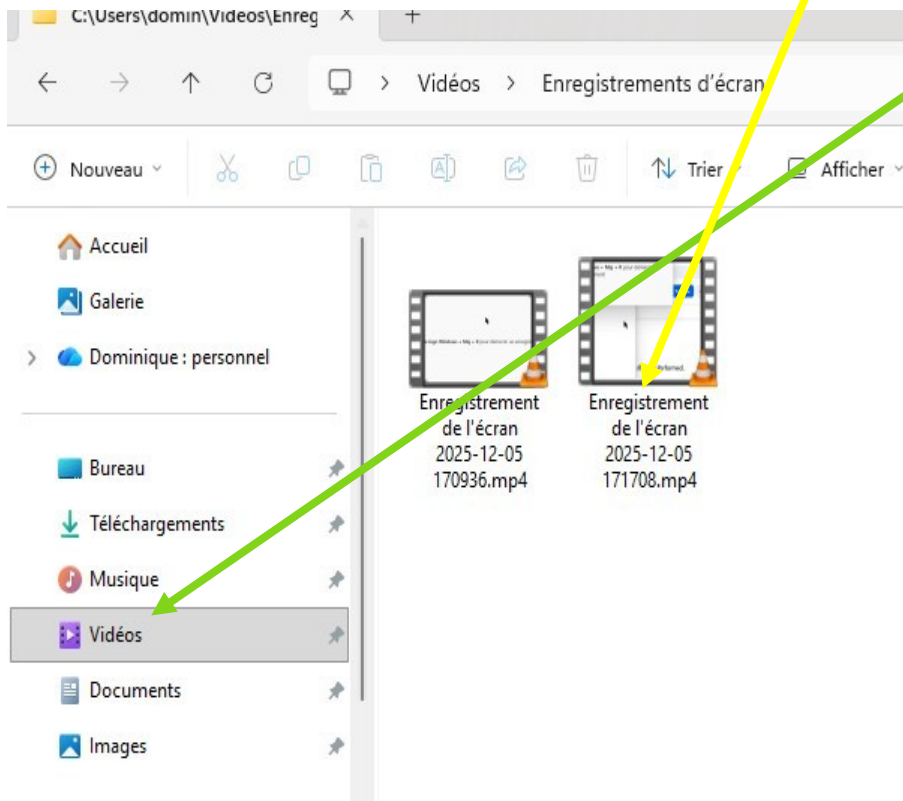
C:\Users\domin\Videos\Enreg ×

+

Vidéos > Enregistrements d'écran

Nouveau

Trier

Afficher

Accueil

Galerie

Dominique : personnel

Bureau

Téléchargements

Musique

Vidéos

Documents

Images

Enregistrement de l'écran 2025-12-05 170936.mp4

Enregistrement de l'écran 2025-12-05 171708.mp4